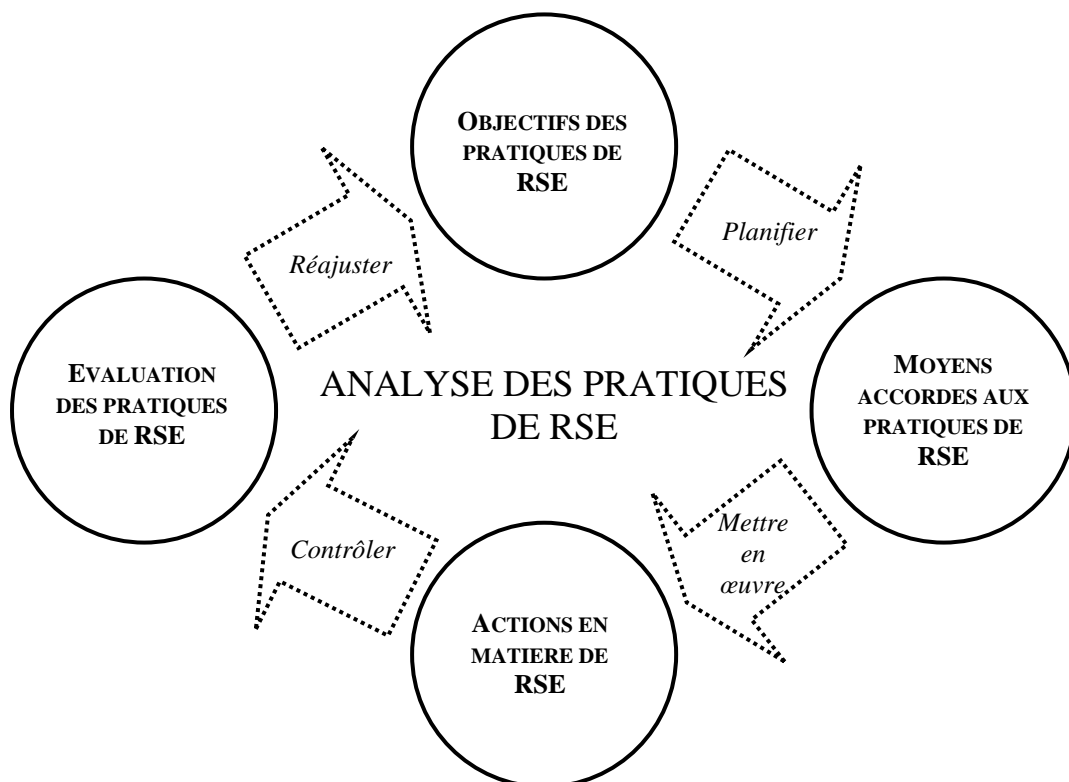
OBJECTIFS DES PRATIQUES DE RSE

Planifier

MOYENS ACCORDES AUX PRATIQUES DE RSE

Mettre en œuvre

ACTIONS EN MATIERE DE RSE

Contrôler

EVALUATION DES PRATIQUES DE RSE

Réajuster

ANALYSE DES PRATIQUES DE RSE